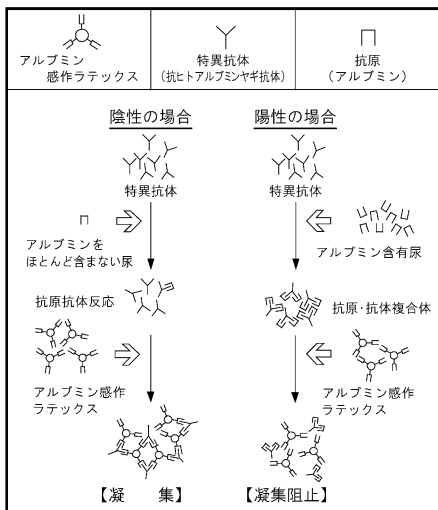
| アルブミン感作ラテックス | 特異抗体（抗ヒトアルブミンヤギ抗体） | 抗原（アルブミン） |
|---|---|---|

陰性の場合

特異抗体

アルブミンをほとんど含まない尿

抗原抗体反応

アルブミン感作ラテックス

【凝　集】

陽性の場合

特異抗体

アルブミン含有尿

抗原・抗体複合体

アルブミン感作ラテックス

【凝集阻止】